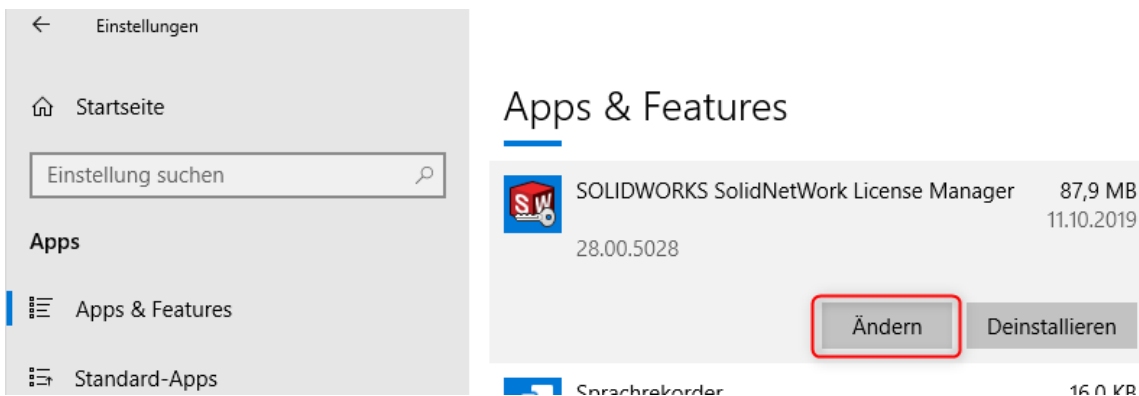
← Einstellungen

Startseite

Einstellung suchen

Apps

Apps & Features

Standard-Apps

Apps & Features

SOLIDWORKS SolidNetWork License Manager 87,9 MB
11.10.2019
28.00.5028

Ändern Deinstallieren

Sprachrekorder 16,0 KB